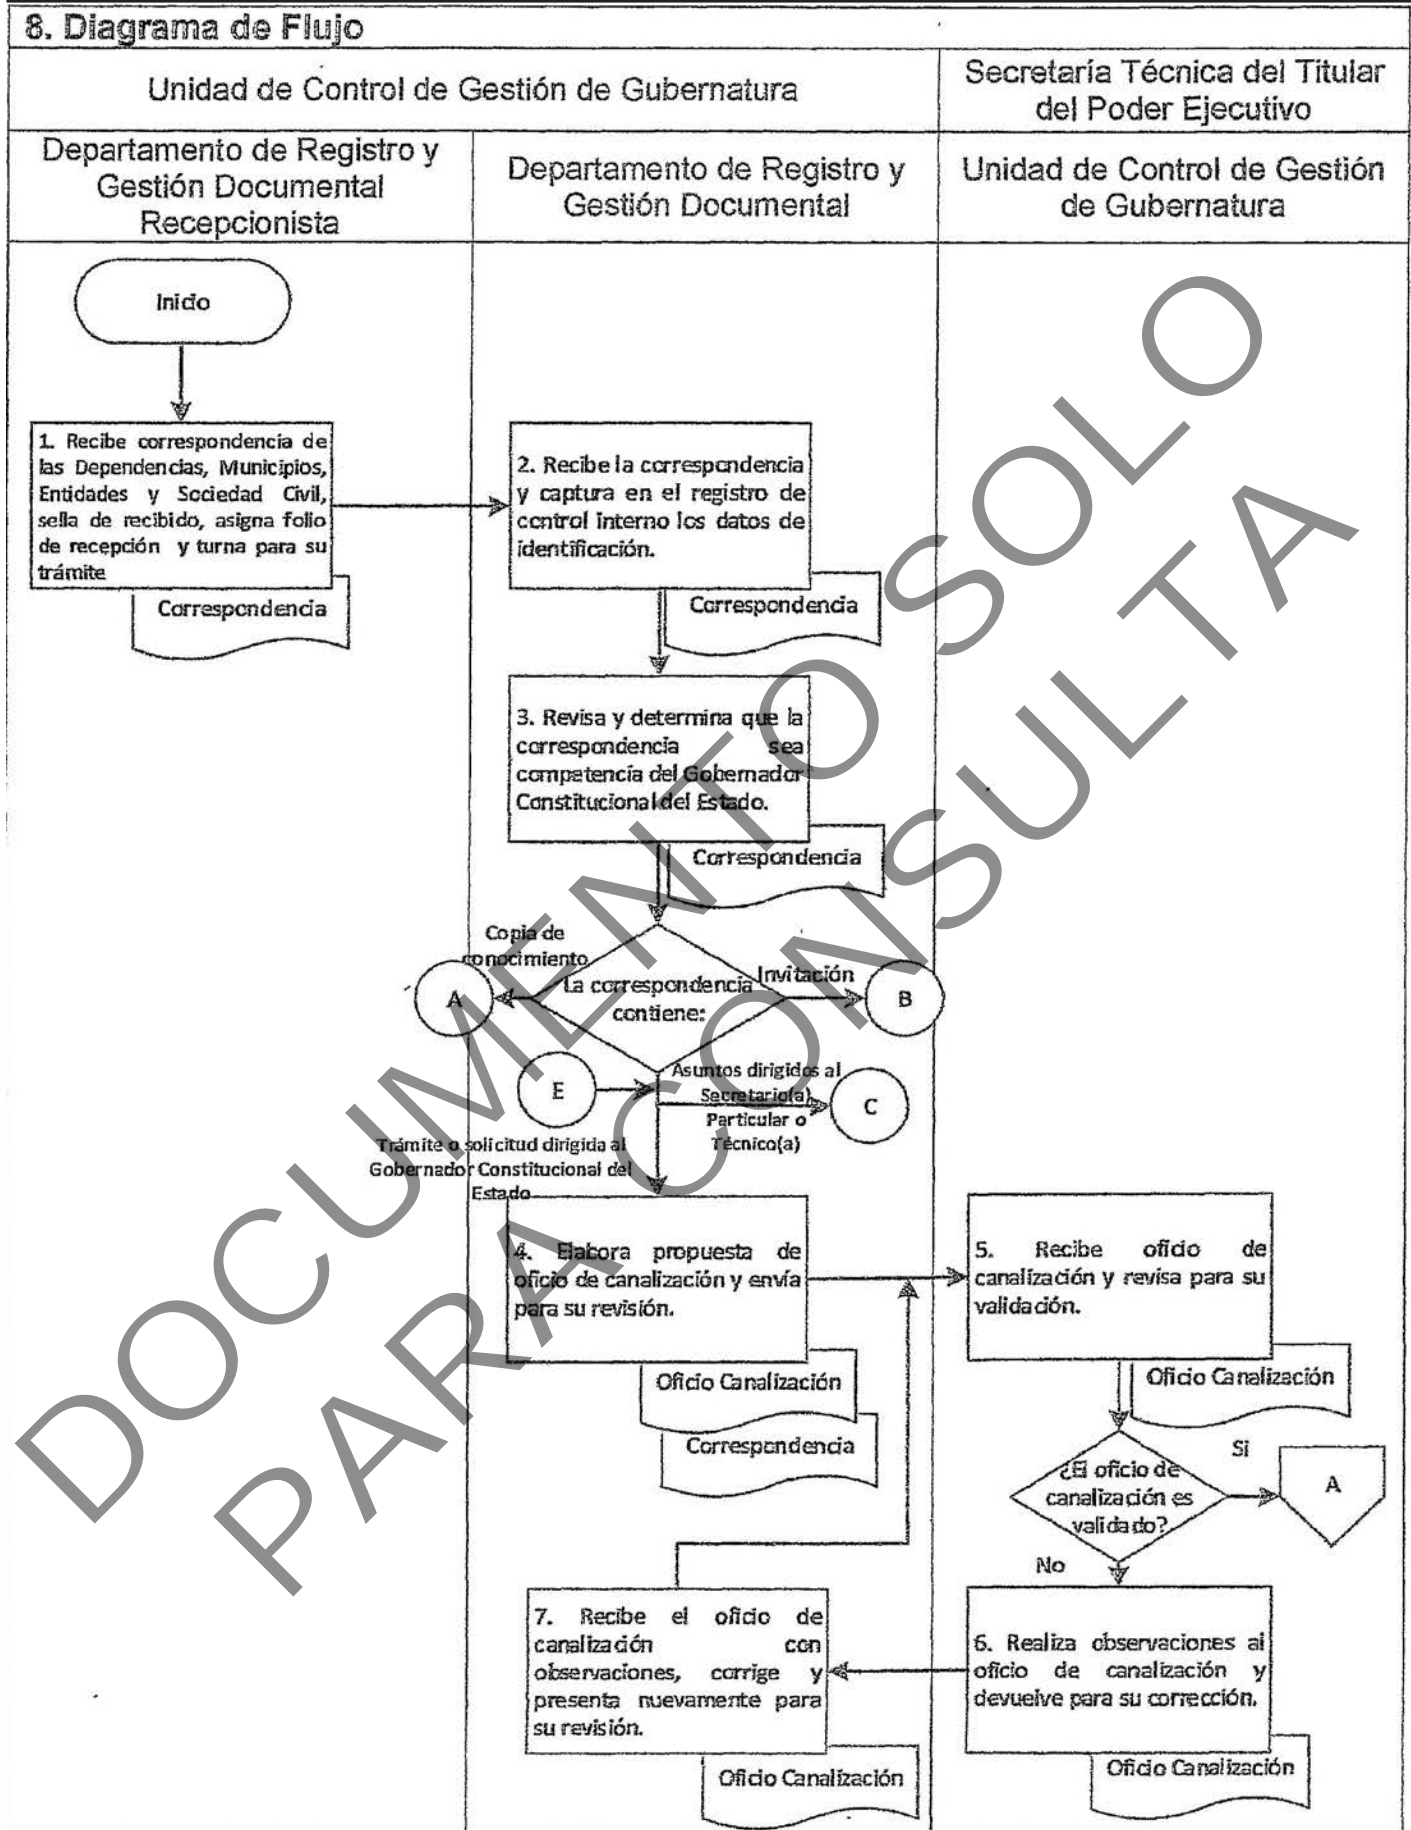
8. Diagrama de Flujo

| Unidad de Control de Gestión de Gubernatura | | Secretaría Técnica del Titular del Poder Ejecutivo |
|---|---|---|
| Departamento de Registro y Gestión Documental Recepcionista | Departamento de Registro y Gestión Documental | Unidad de Control de Gestión de Gubernatura |

Inicio

1. Recibe correspondencia de las Dependencias, Municipios, Entidades y Sociedad Civil, sella de recibido, asigna folio de recepción y turna para su trámite

Correspondencia

2. Recibe la correspondencia y captura en el registro de control interno los datos de identificación.

Correspondencia

3. Revisa y determina que la correspondencia sea competencia del Gobernador Constitucional del Estado.

Correspondencia

La correspondencia contiene:

Copia de conocimiento

A

Invitación

B

E

Asuntos dirigidos al Secretario(a) Particular o Técnico(a)

C

Trámite o solicitud dirigida al Gobernador Constitucional del Estado

4. Elabora propuesta de oficio de canalización y envía para su revisión.

Oficio Canalización

Correspondencia

5. Recibe oficio de canalización y revisa para su validación.

Oficio Canalización

¿El oficio de canalización es validado?

Si

A

No

6. Realiza observaciones al oficio de canalización y devuelve para su corrección.

Oficio Canalización

7. Recibe el oficio de canalización con observaciones, corrige y presenta nuevamente para su revisión.

Oficio Canalización

DOCUMENTO SOLO PARA CONSULTA